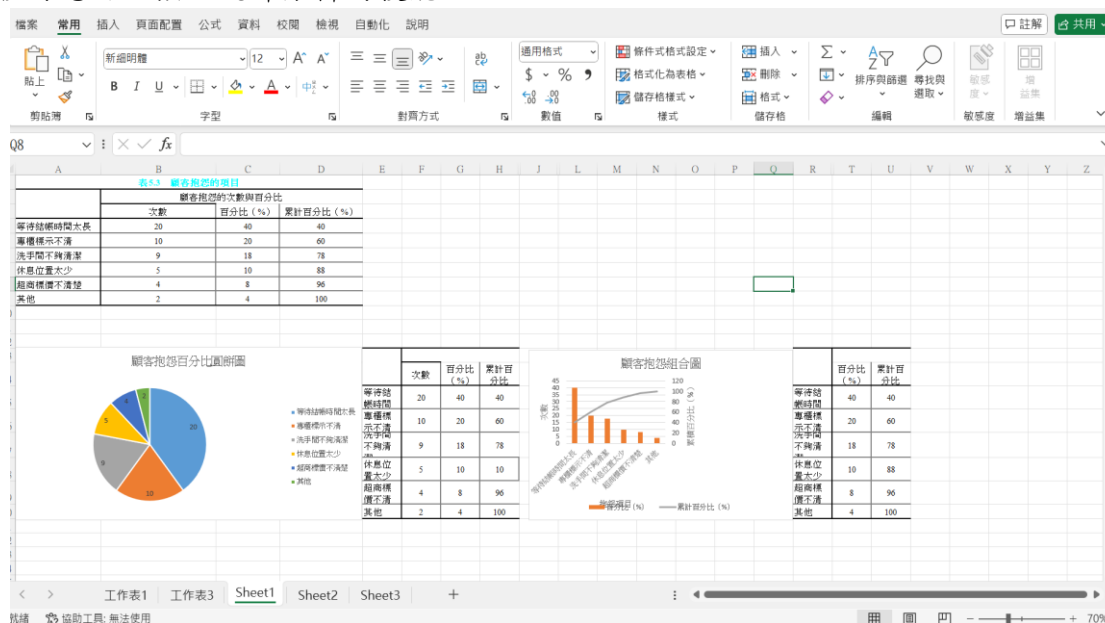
檔案 常用 插入 頁面配置 公式 資料 校閱 檢視 自動化 說明

註解 共用

貼上 剪貼簿

新細明體 12 A A
B I U
字型

對齊方式

通用格式
$ % ,
數值

條件式格式設定 格式化為表格 儲存格樣式
樣式

插入 刪除 格式
儲存格

排序與篩選 尋找與選取
編輯

敏感度
敏感度

增益集
增益集

Q8 fx

A B C D E F G H I J K L M N O P Q R S T U V W X Y Z

表5.3 顧客抱怨的項目

| | 顧客抱怨的次數與百分比 | | |
|---|---|---|---|
| | 次數 | 百分比（%） | 累計百分比（%） |
| 等待結帳時間太長 | 20 | 40 | 40 |
| 專櫃標示不清 | 10 | 20 | 60 |
| 洗手間不夠清潔 | 9 | 18 | 78 |
| 休息位置太少 | 5 | 10 | 88 |
| 超商標價不清楚 | 4 | 8 | 96 |
| 其他 | 2 | 4 | 100 |

顧客抱怨百分比圓餅圖

20 10 9 5 4 2

等待結帳時間太長
專櫃標示不清
洗手間不夠清潔
休息位置太少
超商標價不清楚
其他

| | 次數 | 百分比（%） | 累計百分比 |
|---|---|---|---|
| 等待結帳時間 | 20 | 40 | 40 |
| 專櫃標示不清 | 10 | 20 | 60 |
| 洗手間不夠清潔 | 9 | 18 | 78 |
| 休息位置太少 | 5 | 10 | 10 |
| 超商標價不清 | 4 | 8 | 96 |
| 其他 | 2 | 4 | 100 |

顧客抱怨組合圖

45 40 35 30 25 20 15 10 5 0
120 100 80 60 40 20 0
次數
累計百分比（%）
等待結帳時間太長 專櫃標示不清 洗手間不夠清潔 休息位置太少 超商標價不清楚 其他
抱怨項目
百分比（%） 累計百分比（%）

| | 百分比（%） | 累計百分比 |
|---|---|---|
| 等待結帳時間 | 40 | 40 |
| 專櫃標示不清 | 20 | 60 |
| 洗手間不夠清潔 | 18 | 78 |
| 休息位置太少 | 10 | 88 |
| 超商標價不清 | 8 | 96 |
| 其他 | 4 | 100 |

工作表1 工作表3 Sheet1 Sheet2 Sheet3 +

就緒 協助工具: 無法使用 70%